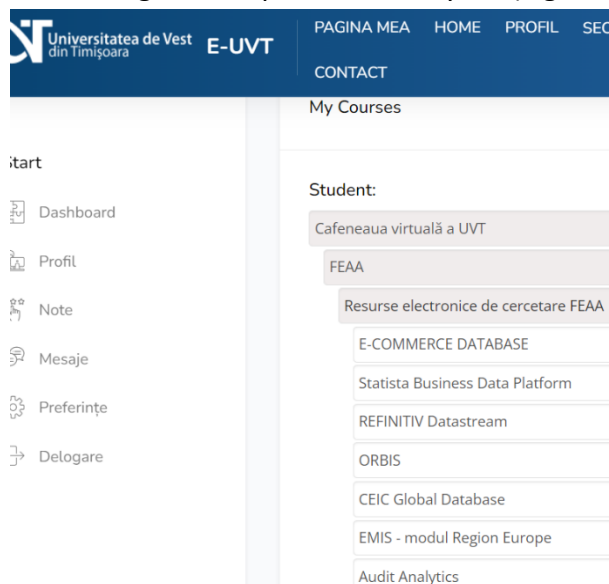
Universitatea de Vest din Timișoara E-UVT

PAGINA MEA HOME PROFIL SEC

CONTACT

My Courses

tart

Dashboard

Profil

Note

Mesaje

Preferințe

Delogare

Student:

Cafeneaua virtuală a UVT

FEAA

Resurse electronice de cercetare FEAA

E-COMMERCE DATABASE

Statista Business Data Platform

REFINITIV Datastream

ORBIS

CEIC Global Database

EMIS - modul Region Europe

Audit Analytics